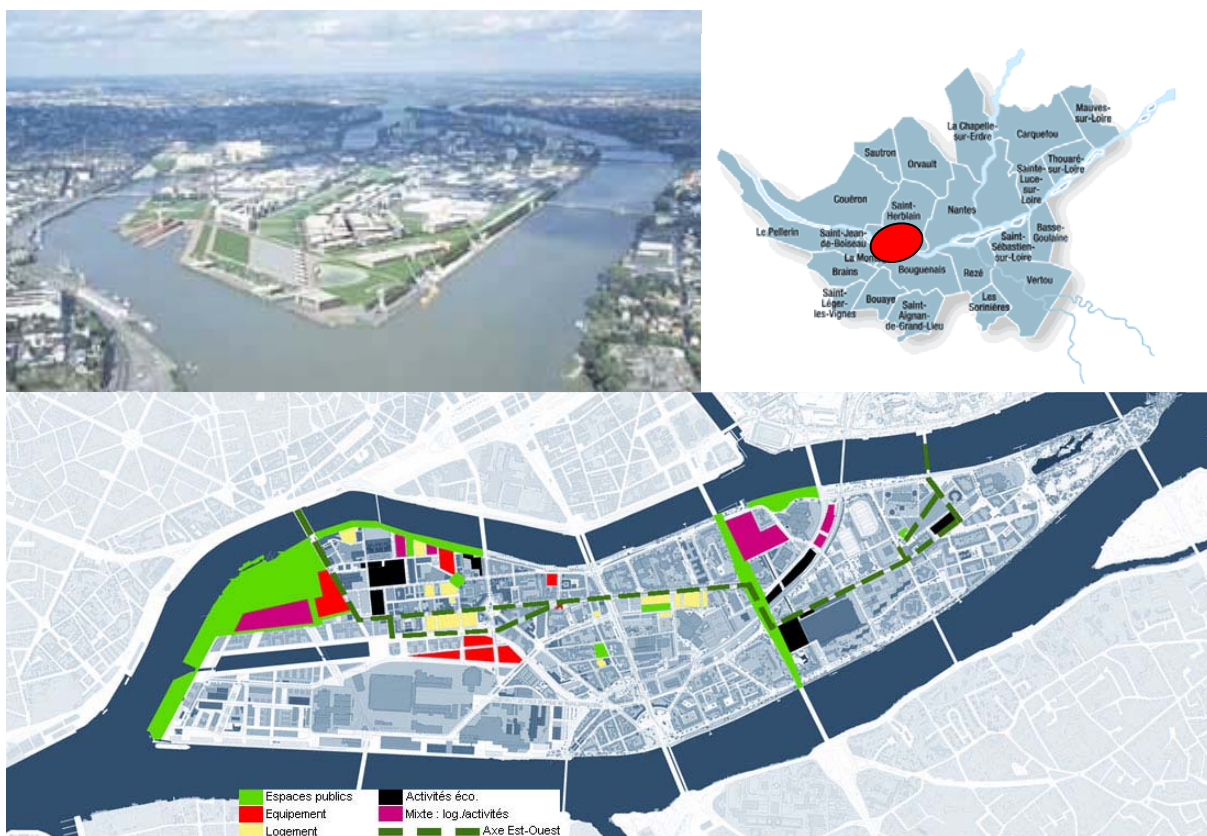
Mauves-sur-Loire

La Chapelle-sur-Erdre

Carquefou

Sautron

Orvault

Thouaré-sur-Loire

Sainte-Luce-sur-Loire

Couëron

Saint-Herblain

Nantes

Basse-Goulaine

Le Pellerin

Saint-Jean-de-Boiseau

Saint-Sébastien-sur-Loire

La Montagne

Brains

Bouguenais

Rezé

Vertou

Saint-Léger-les-Vignes

Bouaye

Saint-Aignan-de-Grand-Lieu

Les Sorinières

Espaces publics

Equipement

Logement

Activités éco.

Mixte : log./activités

Axe Est-Ouest